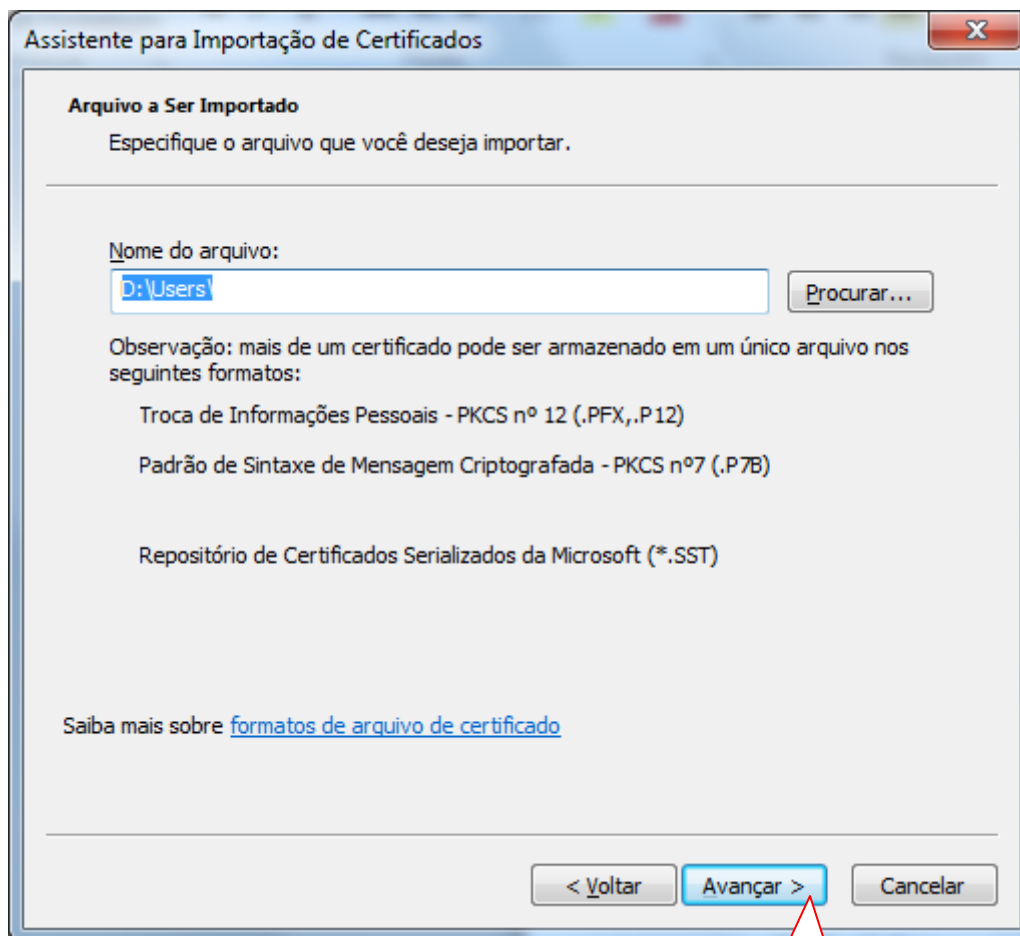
Assistente para Importação de Certificados

Arquivo a Ser Importado

Especifique o arquivo que você deseja importar.

Nome do arquivo:

D:\Users\

Procurar...

Observação: mais de um certificado pode ser armazenado em um único arquivo nos seguintes formatos:

Troca de Informações Pessoais - PKCS nº 12 (.PFX,.P12)

Padrão de Sintaxe de Mensagem Criptografada - PKCS nº7 (.P7B)

Repositório de Certificados Serializados da Microsoft (*.SST)

Saiba mais sobre formatos de arquivo de certificado

< Voltar

Avançar >

Cancelar